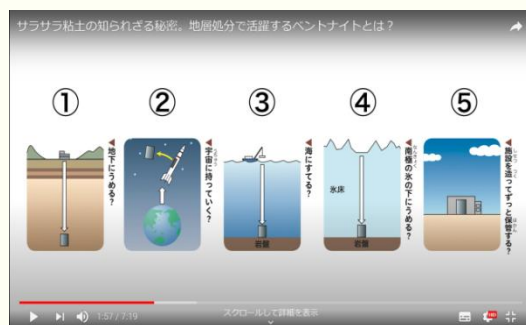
サラサラ粘土の知られざる秘密。地層処分で活躍するベントナイトとは？

①
地下にうめる？

②
宇宙に持っていく？

③
海にすてる？
岩盤

④
南極の氷の下にうめる？
氷床
岩盤

⑤
施設を造ってずっと保管する？

1:57 / 7:19
スクロールして詳細を表示